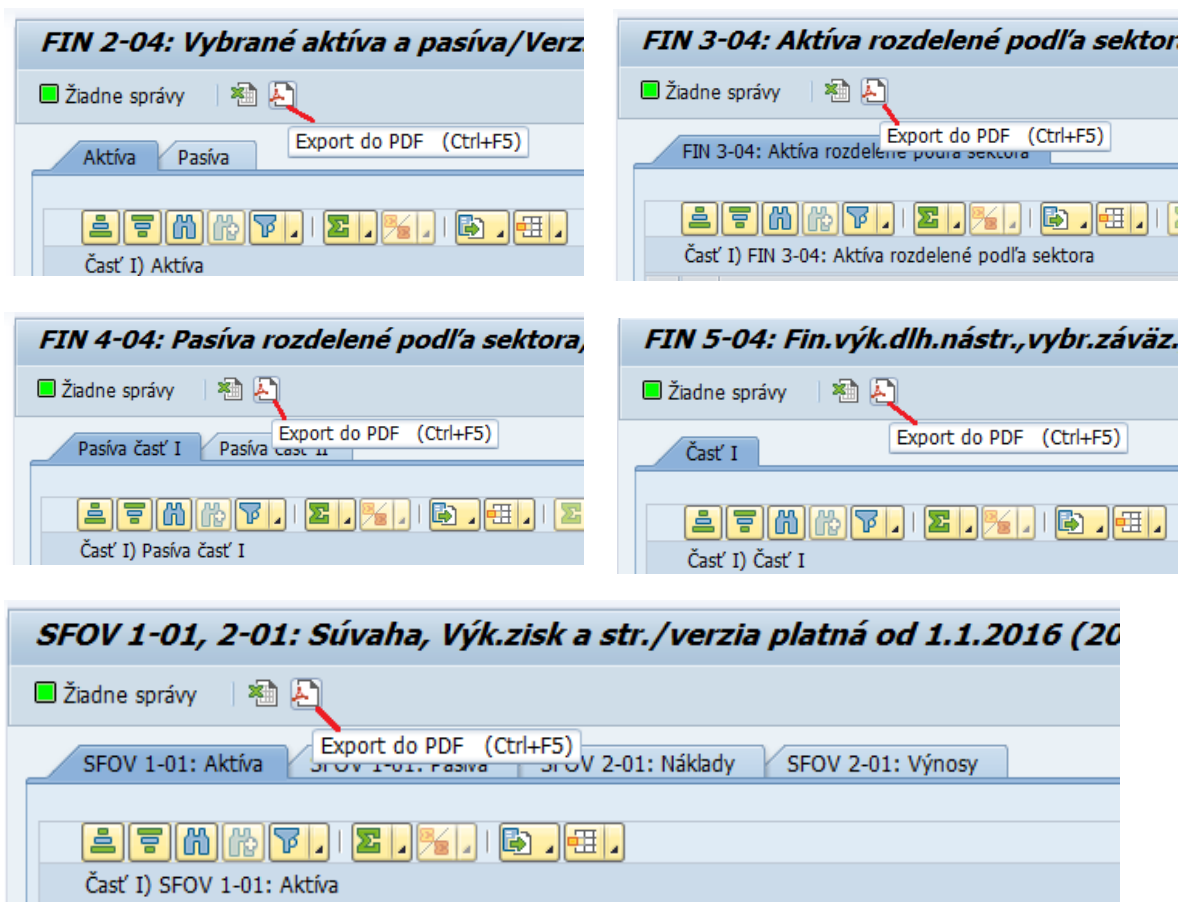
FIN 2-04: Vybrané aktíva a pasíva/Verz

Žiadne správy

Export do PDF (Ctrl+F5)

Aktíva Pasíva

Časť I) Aktíva

FIN 3-04: Aktíva rozdelené podľa sektor

Žiadne správy

Export do PDF (Ctrl+F5)

FIN 3-04: Aktíva rozdelené podľa sektora

Časť I) FIN 3-04: Aktíva rozdelené podľa sektora

FIN 4-04: Pasíva rozdelené podľa sektora,

Žiadne správy

Export do PDF (Ctrl+F5)

Pasíva časť I Pasíva časť II

Časť I) Pasíva časť I

FIN 5-04: Fin.výk.dlh.nástr.,vybr.záväz.

Žiadne správy

Export do PDF (Ctrl+F5)

Časť I

Časť I) Časť I

SFOV 1-01, 2-01: Súvaha, Výk.zisk a str./verzia platná od 1.1.2016 (20

Žiadne správy

Export do PDF (Ctrl+F5)

SFOV 1-01: Aktíva SFOV 1-01: Pasíva SFOV 2-01: Náklady SFOV 2-01: Výnosy

Časť I) SFOV 1-01: Aktíva